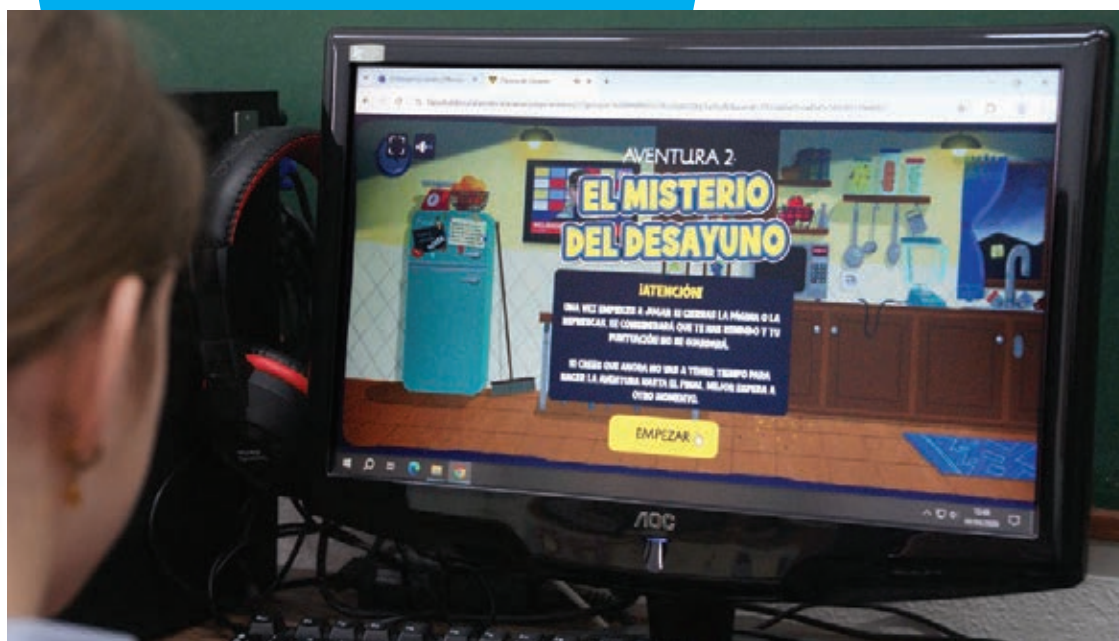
AVENTURA 2
EL MISTERIO DEL DESAYUNO

¡ATENCIÓN!

UNA VEZ EMPIECES A JUGAR SI CIERRAS LA PÁGINA O LA REFRESCAS, SE CONSIDERARÁ QUE TE HAS RENDIDO Y TU PUNTUACIÓN NO SE GUARDARÁ.

SI CREES QUE AHORA NO VAS A TENER TIEMPO PARA HACER LA AVENTURA HASTA EL FINAL, MEJOR ESPERA A OTRO MOMENTO.

EMPEZAR

AOC